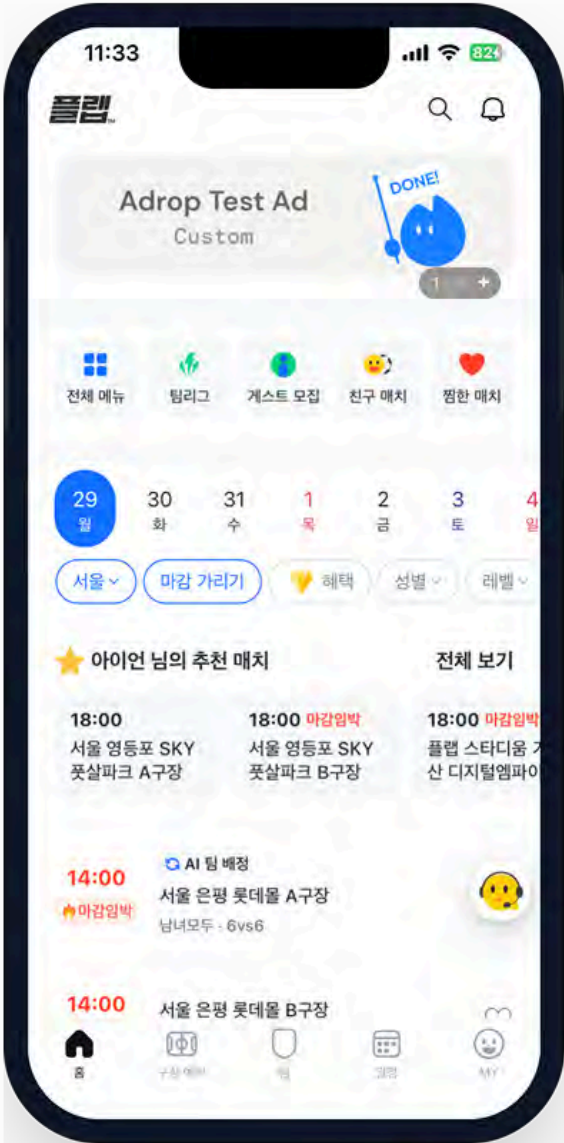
11:33 82

플랩

Adrop Test Ad
Custom

DONE!

1 +

전체 메뉴 팀리그 게스트 모집 친구 매치 찜한 매치

29 월
30 화
31 수
1 목
2 금
3 토
4 일

서울 마감 가리기 혜택 성별 레벨

아이언 님의 추천 매치 전체 보기

18:00
서울 영등포 SKY 풋살파크 A구장

18:00 마감임박
서울 영등포 SKY 풋살파크 B구장

18:00 마감임박
플랩 스타디움 가산 디지털엠파이

14:00
마감임박
AI 팀 배정
서울 은평 롯데몰 A구장
남녀모두 · 6vs6

14:00
서울 은평 롯데몰 B구장

홈 구장 예약 팀 일정 MY